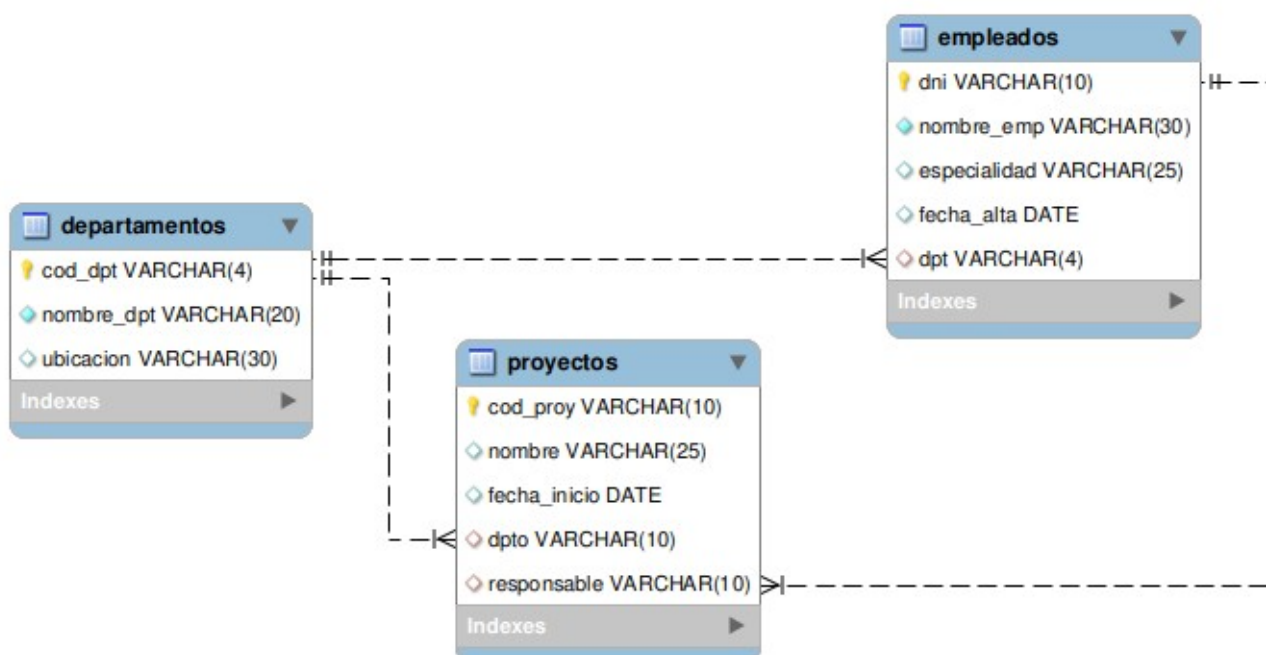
empleados
dni VARCHAR(10)
nombre_emp VARCHAR(30)
especialidad VARCHAR(25)
fecha_alta DATE
dpt VARCHAR(4)
Indexes

departamentos
cod_dpt VARCHAR(4)
nombre_dpt VARCHAR(20)
ubicacion VARCHAR(30)
Indexes

proyectos
cod_proy VARCHAR(10)
nombre VARCHAR(25)
fecha_inicio DATE
dpto VARCHAR(10)
responsable VARCHAR(10)
Indexes